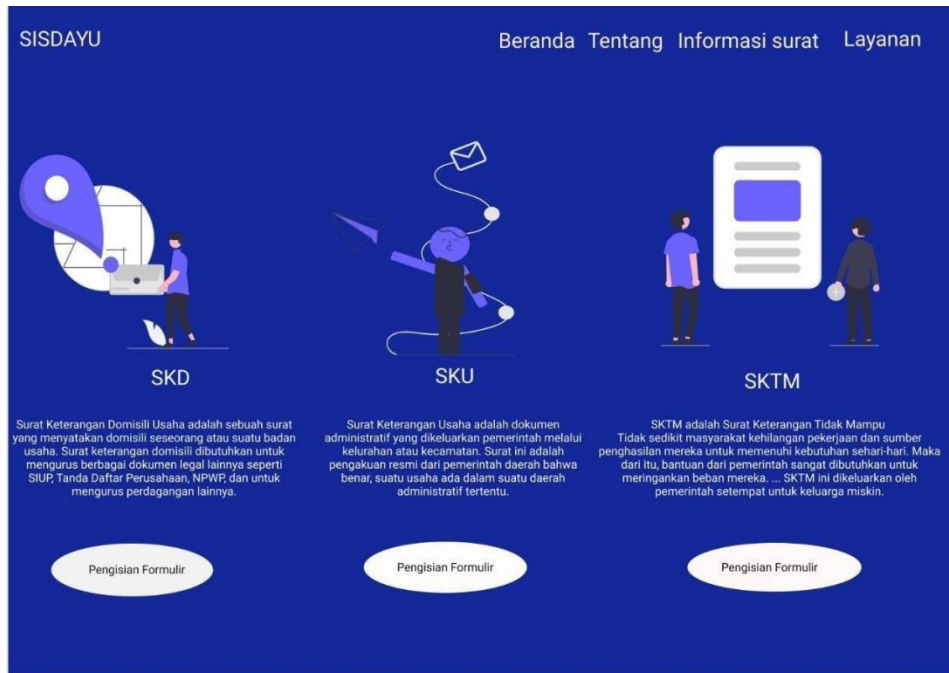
SISDAYU

Beranda Tentang Informasi surat Layanan

SKD

Surat Keterangan Domisili Usaha adalah sebuah surat yang menyatakan domisili seseorang atau suatu badan usaha. Surat keterangan domisili dibutuhkan untuk mengurus berbagai dokumen legal lainnya seperti SIUP, Tanda Daftar Perusahaan, NPWP, dan untuk mengurus perdagangan lainnya.

Pengisian Formulir

SKU

Surat Keterangan Usaha adalah dokumen administratif yang dikeluarkan pemerintah melalui kelurahan atau kecamatan. Surat ini adalah pengakuan resmi dari pemerintah daerah bahwa benar, suatu usaha ada dalam suatu daerah administratif tertentu.

Pengisian Formulir

SKTM

SKTM adalah Surat Keterangan Tidak Mampu
Tidak sedikit masyarakat kehilangan pekerjaan dan sumber penghasilan mereka untuk memenuhi kebutuhan sehari-hari. Maka dari itu, bantuan dari pemerintah sangat dibutuhkan untuk meringankan beban mereka. ... SKTM ini dikeluarkan oleh pemerintah setempat untuk keluarga miskin.

Pengisian Formulir